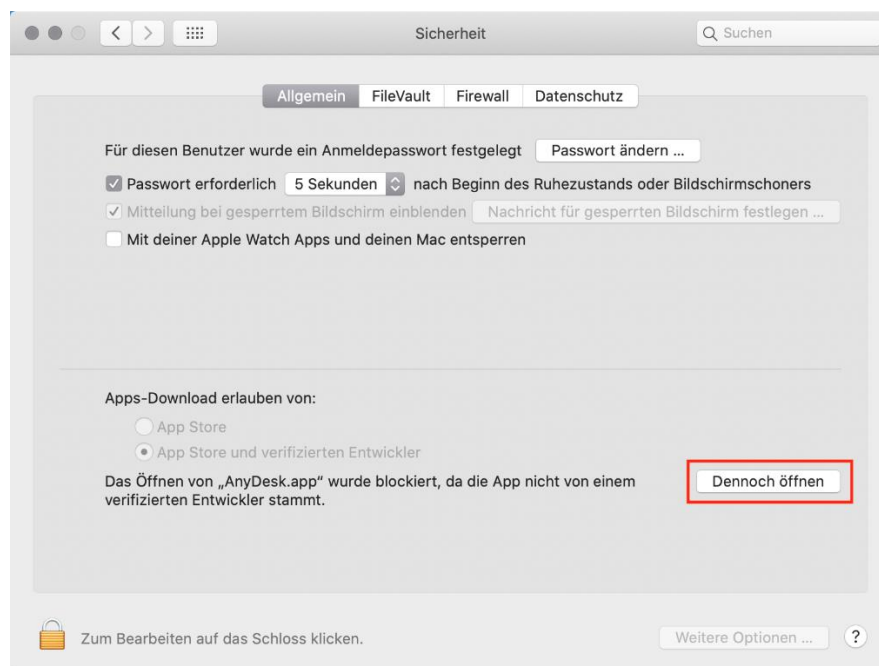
Sicherheit

Suchen

Allgemein FileVault Firewall Datenschutz

Für diesen Benutzer wurde ein Anmeldepasswort festgelegt Passwort ändern ...

Passwort erforderlich 5 Sekunden nach Beginn des Ruhezustands oder Bildschirmschoners

Mitteilung bei gesperrtem Bildschirm einblenden Nachricht für gesperrten Bildschirm festlegen ...

Mit deiner Apple Watch Apps und deinen Mac entsperren

Apps-Download erlauben von:

App Store

App Store und verifizierten Entwickler

Das Öffnen von „AnyDesk.app" wurde blockiert, da die App nicht von einem verifizierten Entwickler stammt.

Dennoch öffnen

Zum Bearbeiten auf das Schloss klicken.

Weitere Optionen ...

?